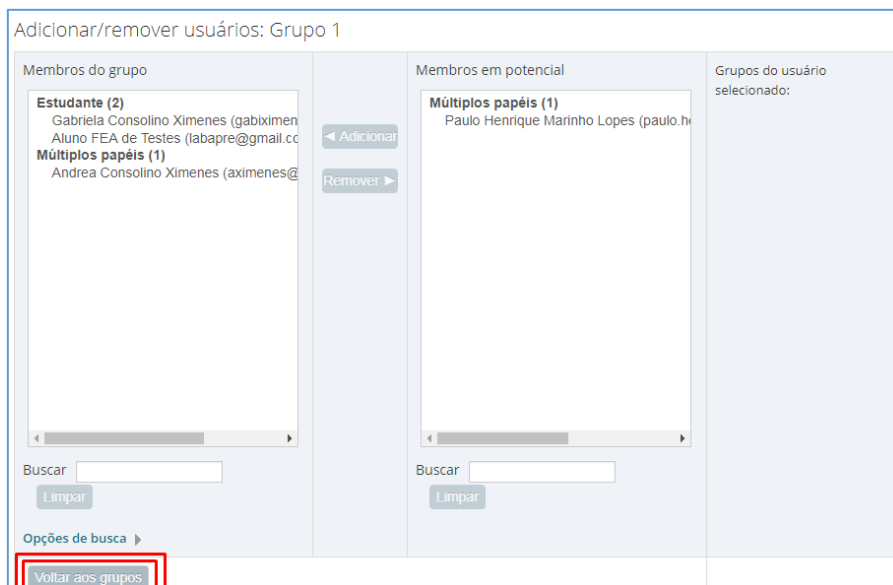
Adicionar/remover usuários: Grupo 1

Membros do grupo

Estudante (2)
Gabriela Consolino Ximenes (gabiximen
Aluno FEA de Testes (labapre@gmail.co
Múltiplos papéis (1)
Andrea Consolino Ximenes (aximenes@

◄ Adicionar

Remover ►

Membros em potencial

Múltiplos papéis (1)
Paulo Henrique Marinho Lopes (paulo.he

Grupos do usuário selecionado:

Buscar

Limpar

Buscar

Limpar

Opções de busca

Voltar aos grupos